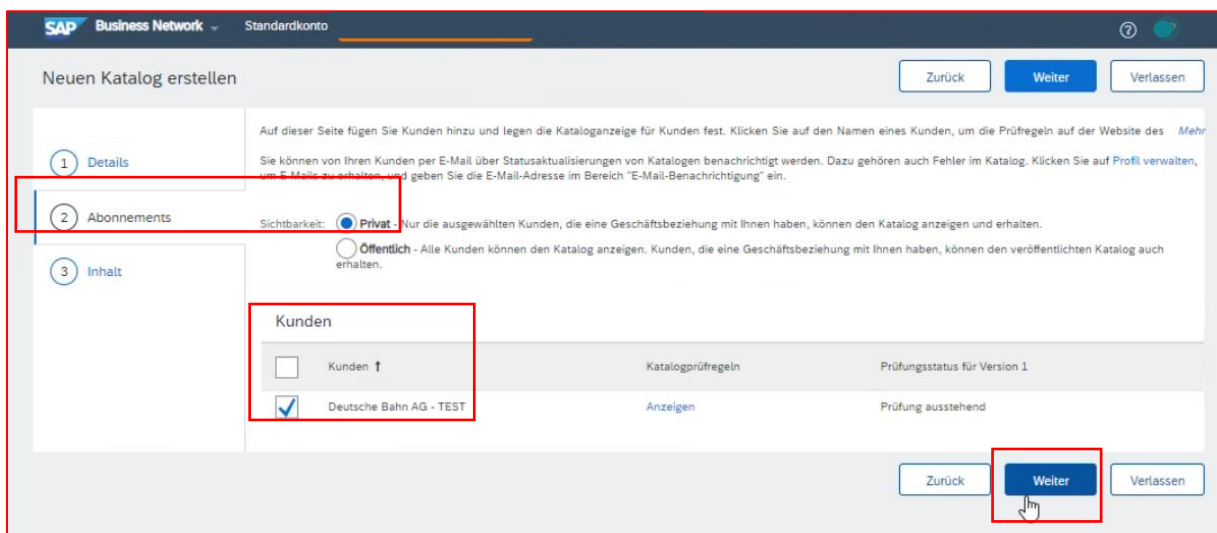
SAP Business Network Standardkonto

Neuen Katalog erstellen

Zurück Weiter Verlassen

1 Details

2 Abonnements

3 Inhalt

Auf dieser Seite fügen Sie Kunden hinzu und legen die Kataloganzeige für Kunden fest. Klicken Sie auf den Namen eines Kunden, um die Prüfregeln auf der Website des Mehr

Sie können von Ihren Kunden per E-Mail über Statusaktualisierungen von Katalogen benachrichtigt werden. Dazu gehören auch Fehler im Katalog. Klicken Sie auf Profil verwalten, um E-Mails zu erhalten, und geben Sie die E-Mail-Adresse im Bereich "E-Mail-Benachrichtigung" ein.

Sichtbarkeit: Privat - Nur die ausgewählten Kunden, die eine Geschäftsbeziehung mit Ihnen haben, können den Katalog anzeigen und erhalten.

Öffentlich - Alle Kunden können den Katalog anzeigen. Kunden, die eine Geschäftsbeziehung mit Ihnen haben, können den veröffentlichten Katalog auch erhalten.

Kunden

| | Kunden ↑ | Katalogprüfregeln | Prüfungsstatus für Version 1 |
|---|---|---|---|
| ✓ | Deutsche Bahn AG - TEST | Anzeigen | Prüfung ausstehend |

Zurück Weiter Verlassen